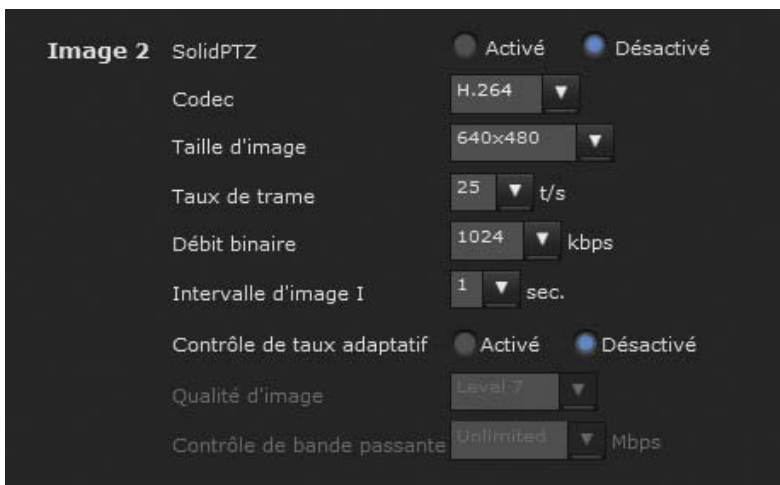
Image 2 SolidPTZ Activé Désactivé

Codec H.264

Taille d'image 640x480

Taux de trame 25 t/s

Débit binaire 1024 kbps

Intervalle d'image I 1 sec.

Contrôle de taux adaptatif Activé Désactivé

Qualité d'image Level-7

Contrôle de bande passante Unlimited Mbps